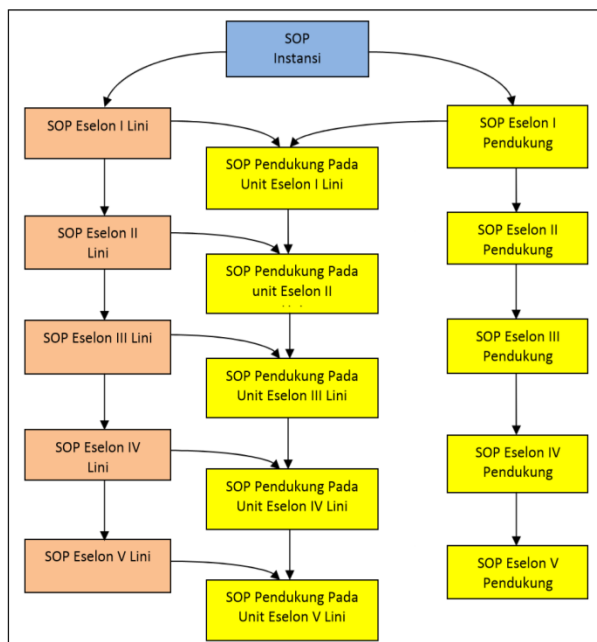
SOP Instansi

SOP Eselon I Lini

SOP Eselon II Lini

SOP Eselon III Lini

SOP Eselon IV Lini

SOP Eselon V Lini

SOP Pendukung Pada Unit Eselon I Lini

SOP Pendukung Pada unit Eselon II

SOP Pendukung Pada Unit Eselon III Lini

SOP Pendukung Pada Unit Eselon IV Lini

SOP Pendukung Pada Unit Eselon V Lini

SOP Eselon I Pendukung

SOP Eselon II Pendukung

SOP Eselon III Pendukung

SOP Eselon IV Pendukung

SOP Eselon V Pendukung